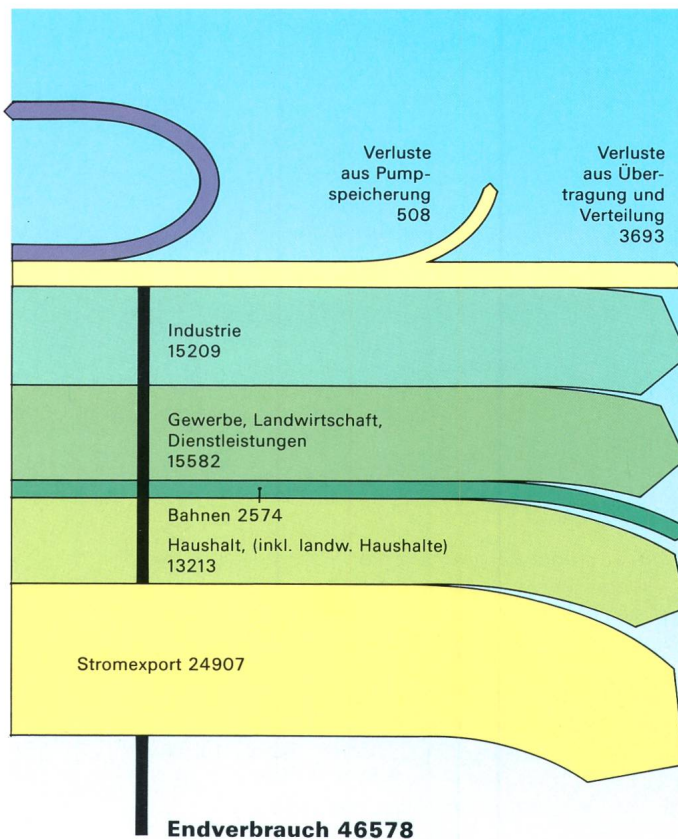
Verluste aus Pumpspeicherung 508

Verluste aus Übertragung und Verteilung 3693

Industrie 15209

Gewerbe, Landwirtschaft, Dienstleistungen 15582

Bahnen 2574

Haushalt, (inkl. landw. Haushalte) 13213

Stromexport 24907

Endverbrauch 46578